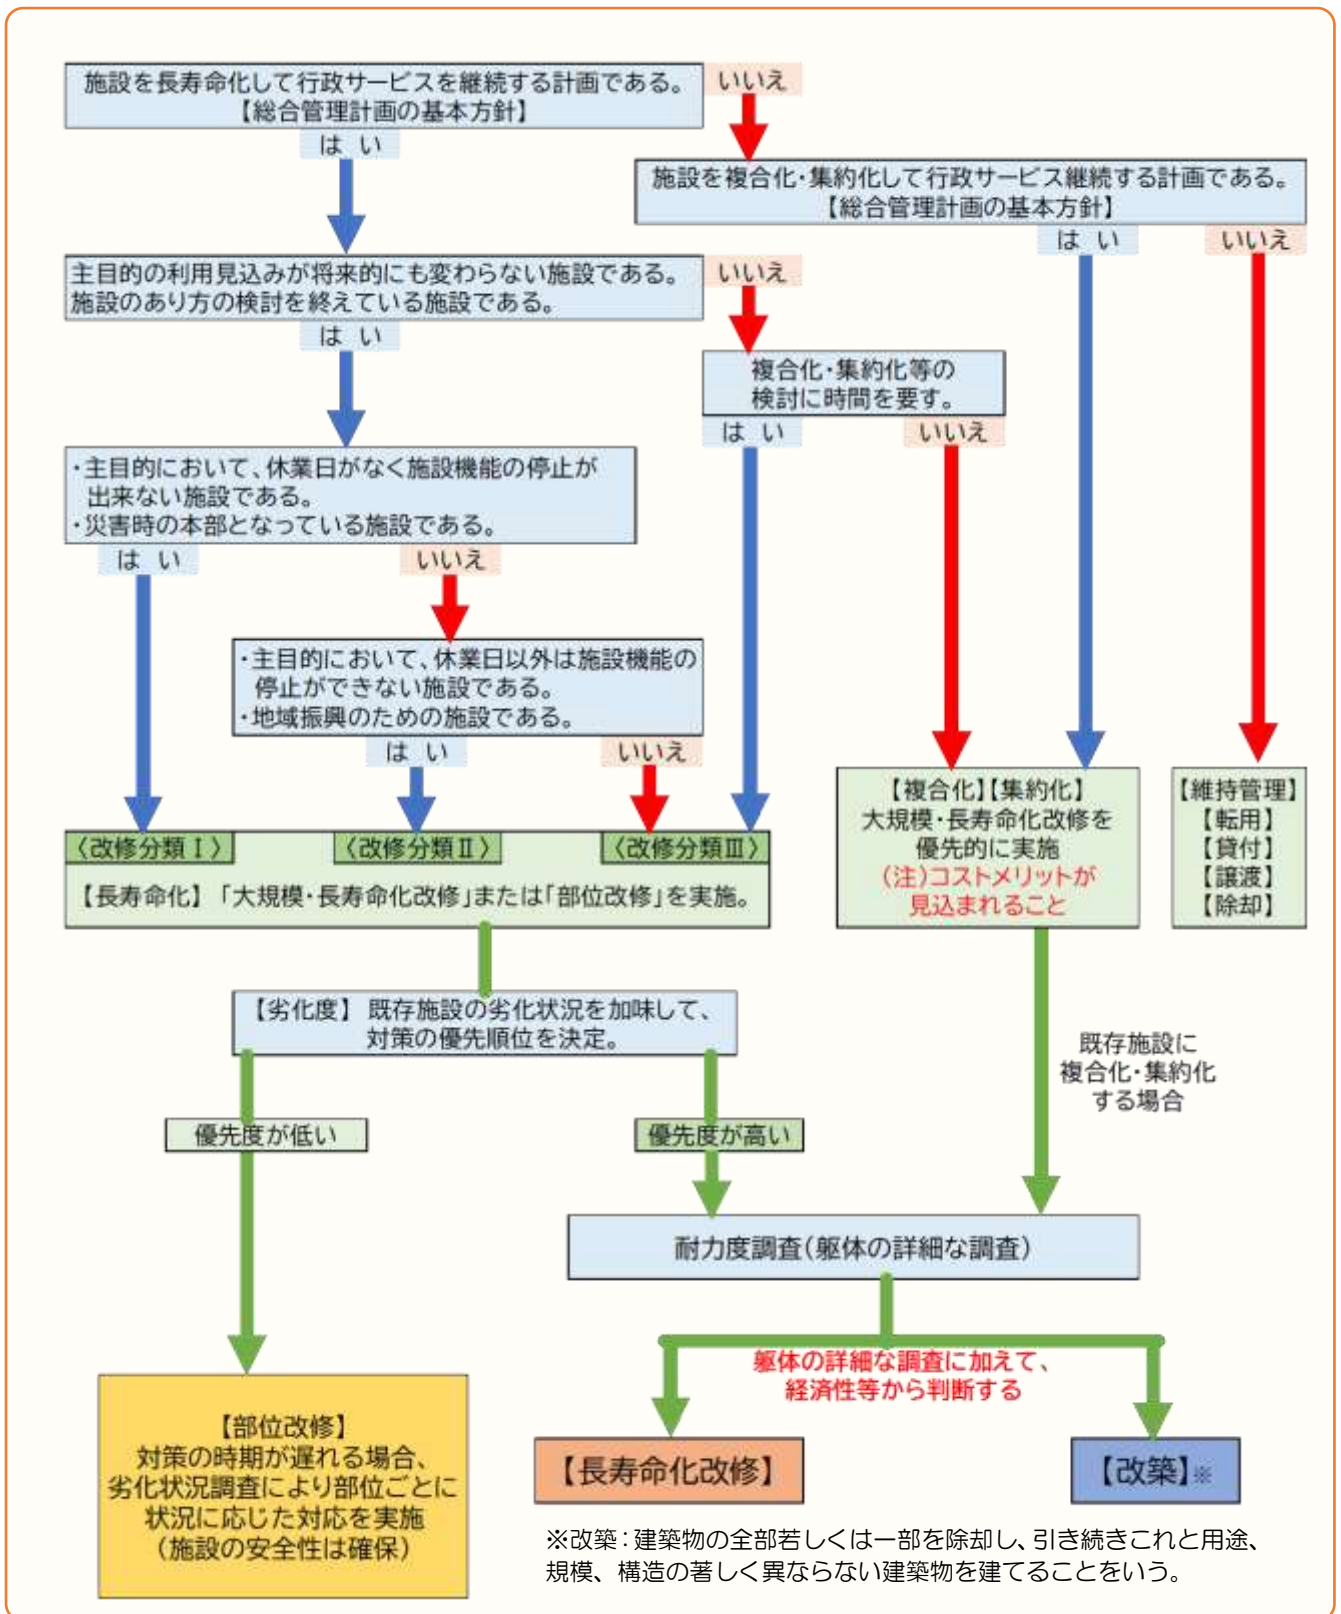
施設を長寿命化して行政サービスを継続する計画である。
【総合管理計画の基本方針】

いいえ

は い

施設を複合化・集約化して行政サービス継続する計画である。
【総合管理計画の基本方針】

は い

いいえ

主目的の利用見込みが将来的にも変わらない施設である。
施設のあり方の検討を終えている施設である。

いいえ

は い

複合化・集約化等の
検討に時間を要す。

は い

いいえ

・主目的において、休業日がなく施設機能の停止が出来ない施設である。
・災害時の本部となっている施設である。

は い

いいえ

・主目的において、休業日以外は施設機能の停止ができない施設である。
・地域振興のための施設である。

は い

いいえ

〈改修分類Ⅰ〉

〈改修分類Ⅱ〉

〈改修分類Ⅲ〉

【長寿命化】「大規模・長寿命化改修」または「部位改修」を実施。

【複合化】【集約化】
大規模・長寿命化改修を
優先的に実施
(注)コストメリットが
見込まれること

【維持管理】
【転用】
【貸付】
【譲渡】
【除却】

【劣化度】 既存施設の劣化状況を加味して、
対策の優先順位を決定。

既存施設に
複合化・集約化
する場合

優先度が低い

優先度が高い

耐力度調査(躯体の詳細な調査)

躯体の詳細な調査に加えて、
経済性等から判断する

【部位改修】
対策の時期が遅れる場合、
劣化状況調査により部位ごとに
状況に応じた対応を実施
(施設の安全性は確保)

【長寿命化改修】

【改築】※

※改築：建築物の全部若しくは一部を除却し、引き続きこれと用途、規模、構造の著しく異ならない建築物を建てることをいう。